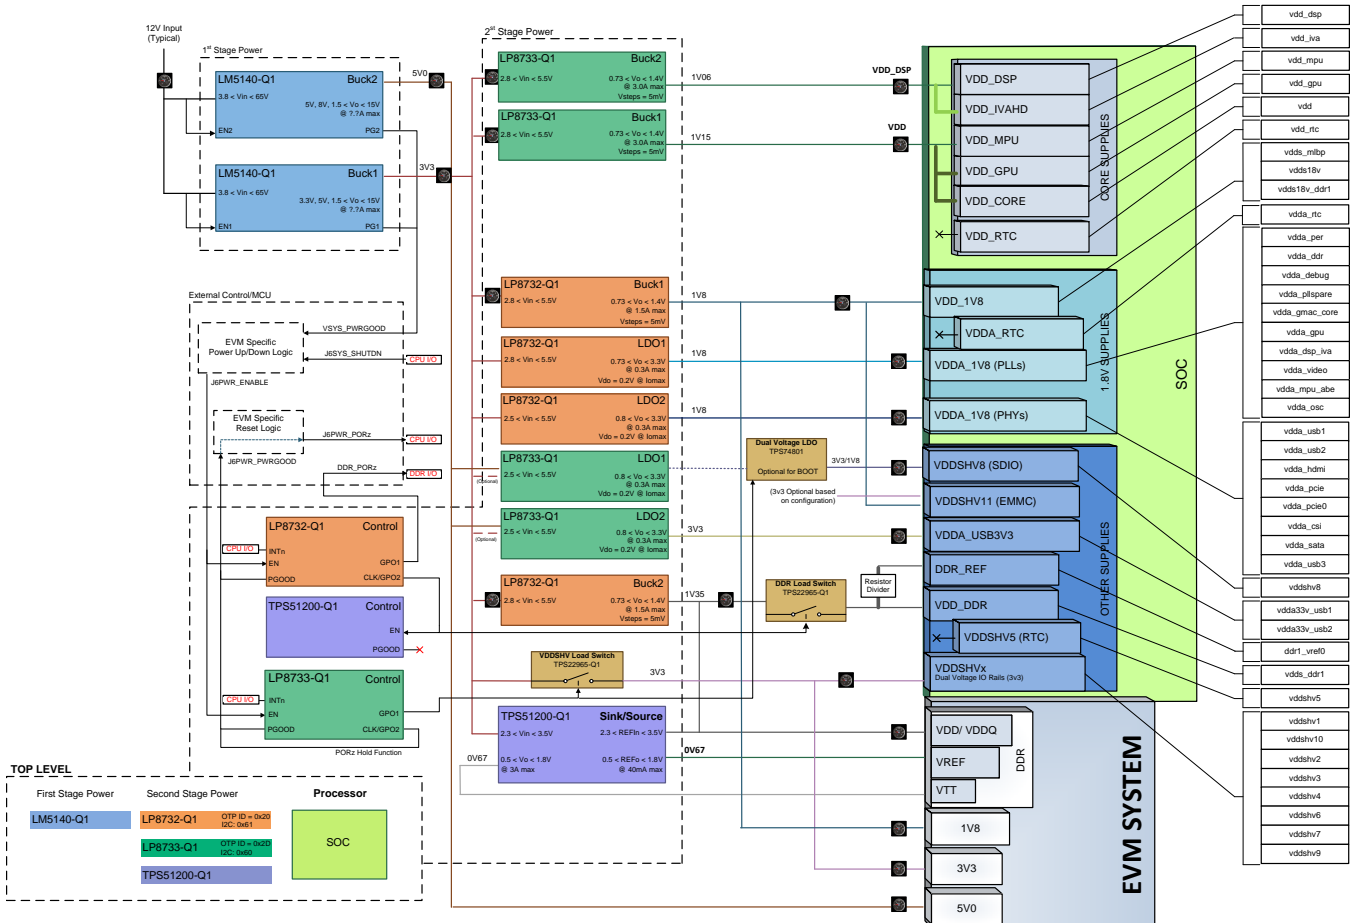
12V Input (Typical)

1st Stage Power

LM5140-Q1 Buck2
3.8 < Vin < 65V
5V, 8V, 1.5 < Vo < 15V @ 7.7A max
EN2 PG2

5V0

LM5140-Q1 Buck1
3.8 < Vin < 65V
3.3V, 5V, 1.5 < Vo < 15V @ 7.7A max
EN1 PG1

3V3

2nd Stage Power

LP8733-Q1 Buck2
2.8 < Vin < 5.5V
0.73 < Vo < 1.4V @ 3.0A max Vsteps = 5mV
1V06
VDD_DSP

LP8733-Q1 Buck1
2.8 < Vin < 5.5V
0.73 < Vo < 1.4V @ 3.0A max Vsteps = 5mV
1V15
VDD

External Control/MCU

EVM Specific Power Up/Down Logic
VSYS_PWRGOOD
J6SYS_SHUTDN
CPU I/O
J6PWR_ENABLE

EVM Specific Reset Logic
J6PWR_PORz
CPU I/O
J6PWR_PWRGOOD
DDR_PORz
DDR I/O

LP8732-Q1 Buck1
2.8 < Vin < 5.5V
0.73 < Vo < 1.4V @ 1.5A max Vsteps = 5mV
1V8

LP8732-Q1 LDO1
2.8 < Vin < 5.5V
0.73 < Vo < 3.3V @ 0.3A max Vdo = 0.2V @ Iomax
1V8

LP8732-Q1 LDO2
2.5 < Vin < 5.5V
0.8 < Vo < 3.3V @ 0.3A max Vdo = 0.2V @ Iomax
1V8

LP8733-Q1 LDO1
2.5 < Vin < 5.5V
0.8 < Vo < 3.3V @ 0.3A max Vdo = 0.2V @ Iomax
(Optional)

Dual Voltage LDO
TPS74801
Optional for BOOT
3V3/1V8
(3v3 Optional based on configuration)

LP8733-Q1 LDO2
2.5 < Vin < 5.5V
0.8 < Vo < 3.3V @ 0.3A max Vdo = 0.2V @ Iomax
(Optional)
3V3

LP8732-Q1 Control
CPU I/O
INTn
EN
PGOOD
GPO1
CLK/GPO2

LP8732-Q1 Buck2
2.8 < Vin < 5.5V
0.73 < Vo < 1.4V @ 1.5A max Vsteps = 5mV
1V35

DDR Load Switch
TPS22965-Q1

Resistor Divider

TPS51200-Q1 Control
EN
PGOOD

VDDSHV Load Switch
TPS22965-Q1
3V3

LP8733-Q1 Control
CPU I/O
INTn
EN
PGOOD
GPO1
CLK/GPO2
PORz Hold Function

TPS51200-Q1 Sink/Source
2.3 < Vin < 3.5V
2.3 < REFIn < 3.5V
0.5 < Vo < 1.8V @ 3A max
0.5 < REFo < 1.8V @ 40mA max
0V67
0V67

TOP LEVEL
First Stage Power
Second Stage Power
Processor
LM5140-Q1
LP8732-Q1 OTP ID = 0x20 I2C: 0x61
LP8733-Q1 OTP ID = 0x2D I2C: 0x60
TPS51200-Q1
SOC

VDD_DSP
VDD_IVAHD
VDD_MPU
VDD_GPU
VDD_CORE
VDD_RTC
CORE SUPPLIES

VDD_1V8
VDDA_RTC
VDDA_1V8 (PLLs)
VDDA_1V8 (PHYs)
1.8V SUPPLIES

SOC

VDDSHV8 (SDIO)
VDDSHV11 (EMMC)
VDDA_USB3V3
DDR_REF
VDD_DDR
VDDSHV5 (RTC)
VDDSHVx
Dual Voltage IO Rails (3v3)
OTHER SUPPLIES

VDD/ VDDQ
VREF
VTT
DDR

1V8
3V3
5V0
EVM SYSTEM

vdd_dsp
vdd_iva
vdd_mpu
vdd_gpu
vdd
vdd_rtc
vdds_mlbp
vdds18v
vdds18v_ddr1
vdda_rtc
vdda_per
vdda_ddr
vdda_debug
vdda_pllspare
vdda_gmac_core
vdda_gpu
vdda_dsp_iva
vdda_video
vdda_mpu_abe
vdda_osc
vdda_usb1
vdda_usb2
vdda_hdmi
vdda_pcie
vdda_pcie0
vdda_csi
vdda_sata
vdda_usb3
vddshv8
vdda33v_usb1
vdda33v_usb2
ddr1_vref0
vdds_ddr1
vddshv5
vddshv1
vddshv10
vddshv2
vddshv3
vddshv4
vddshv6
vddshv7
vddshv9